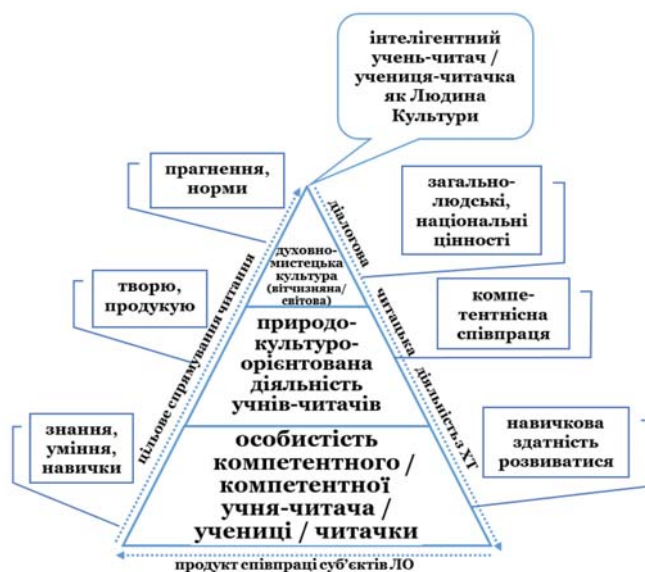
інтелігентний учень-читач / учениця-читачка як Людина Культури

прагнення, норми

загально-людські, національні цінності

діалогова

духовно-мистецька культура (вітчизняна/ світова)

творю, продукую

компе-тентнісна співпраця

цільове спрямування читання

читацька

природо-культуро-орієнтована діяльність учнів-читачів

діяльність з ХТ

знання, уміння, навички

навичкова здатність розвиватися

особистість компетентного / компетентної учня-читача / учениці / читачки

продукт співпраці суб'єктів ЛО